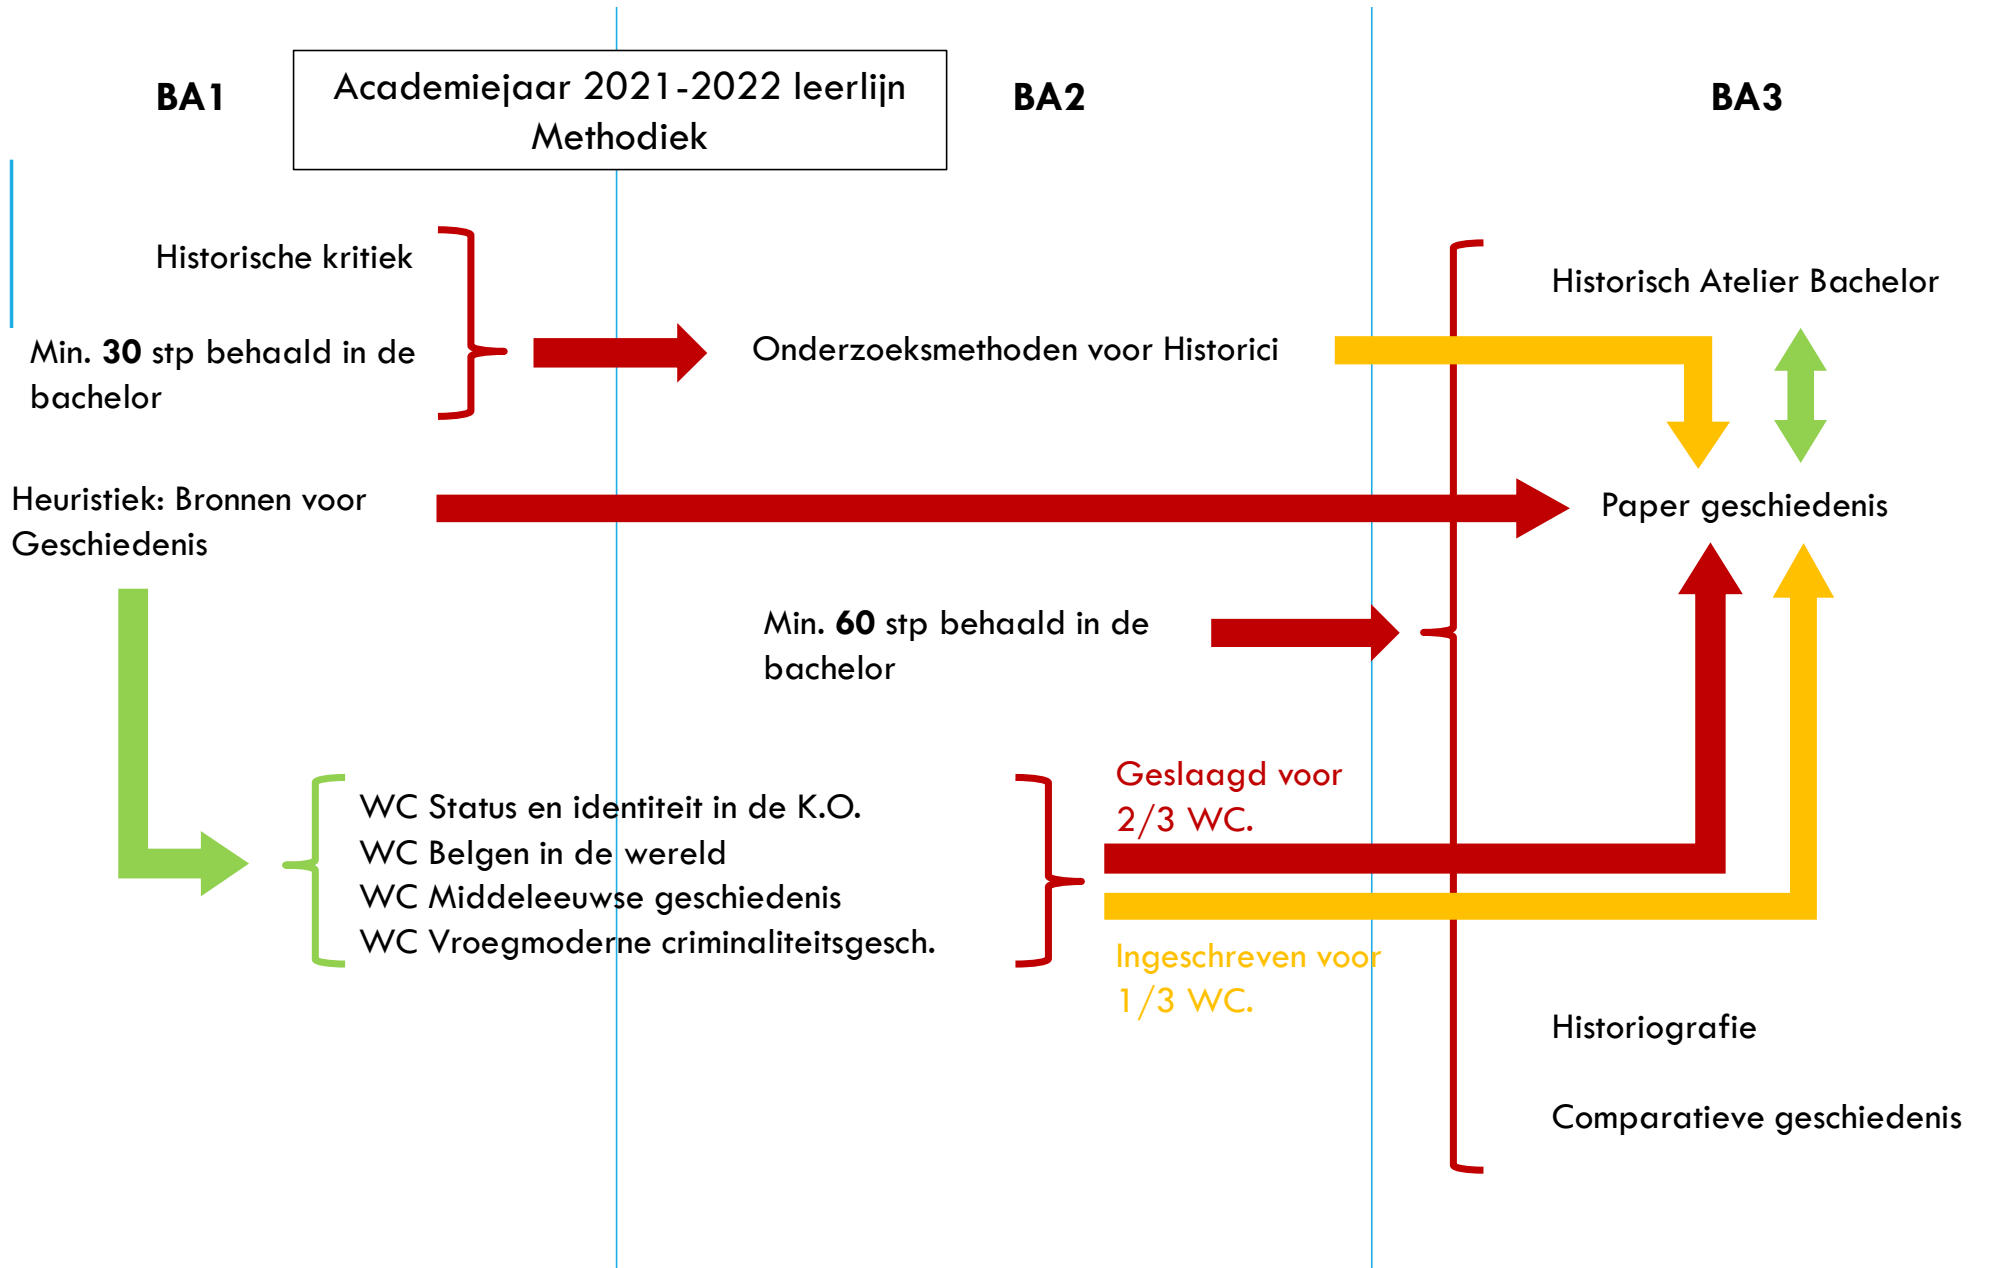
BA1

Academiejaar 2021-2022 leerlijn Methodiek

BA2

BA3

Historische kritiek

Min. **30** stp behaald in de bachelor

Onderzoeksmethoden voor Historici

Historisch Atelier Bachelor

Heuristiek: Bronnen voor Geschiedenis

Paper geschiedenis

Min. **60** stp behaald in de bachelor

WC Status en identiteit in de K.O.
WC Belgen in de wereld
WC Middeleeuwse geschiedenis
WC Vroegmoderne criminaliteitsgesch.

Geslaagd voor 2/3 WC.

Ingeschreven voor 1/3 WC.

Historiografie

Comparatieve geschiedenis